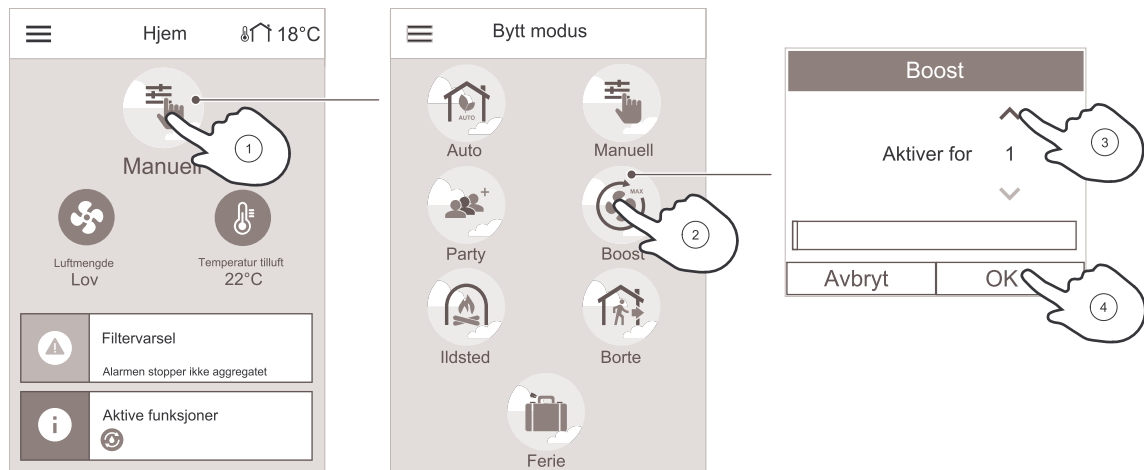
Hjem 18°C

1

Manuell

Luftmengde
Lov

Temperatur tilluft
22°C

Filtervarsel
Alarmen stopper ikke aggregatet

Aktive funksjoner

Bytt modus

AUTO
Auto

Manuell

Party

MAX
2
Boost

Ildsted

Borte

Ferie

Boost

3

Aktiver for 1

Avbryt

OK

4